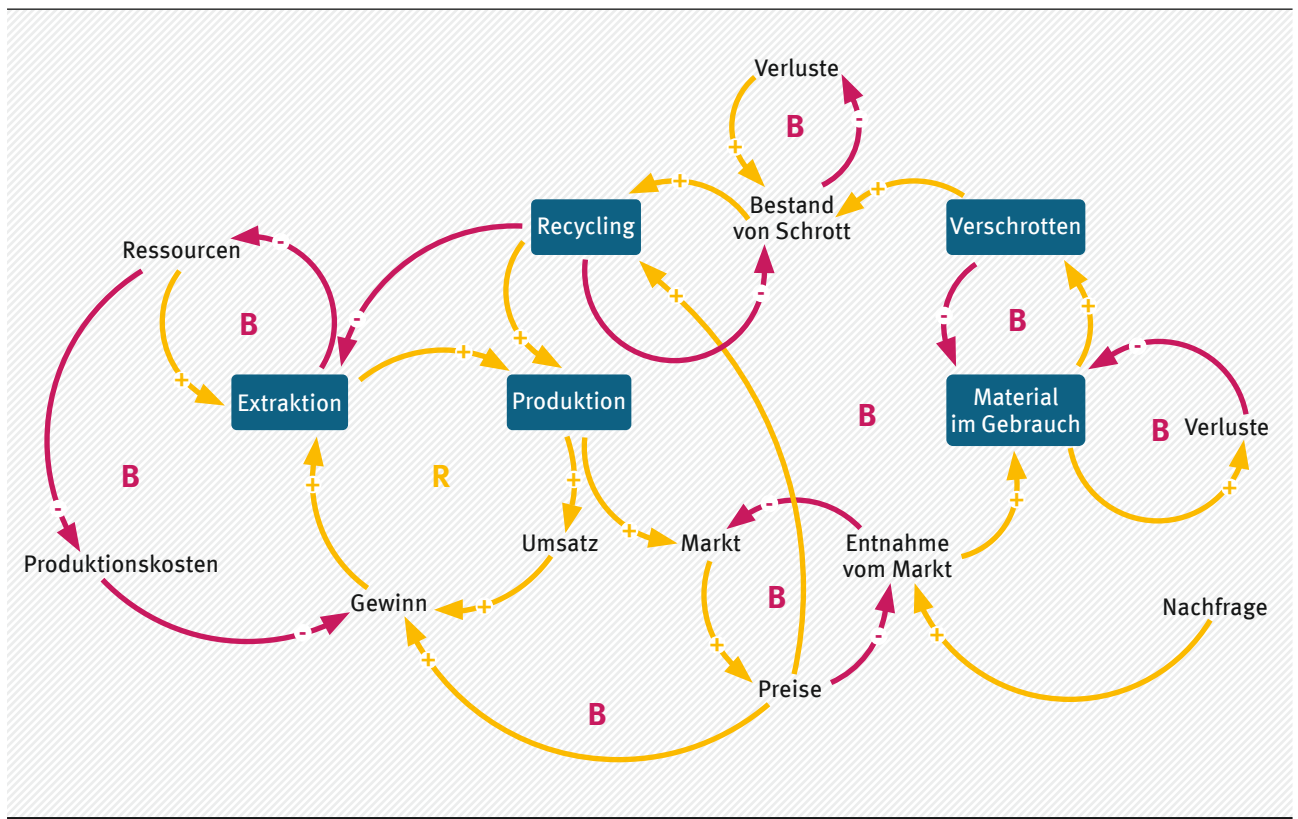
Verluste

B

Recycling

Bestand von Schrott

Verschrotten

Ressourcen

B

B

Extraktion

Produktion

B

Material im Gebrauch

B

Verluste

B

R

Umsatz

Markt

Entnahme vom Markt

Produktionskosten

Gewinn

B

Nachfrage

Preise

B